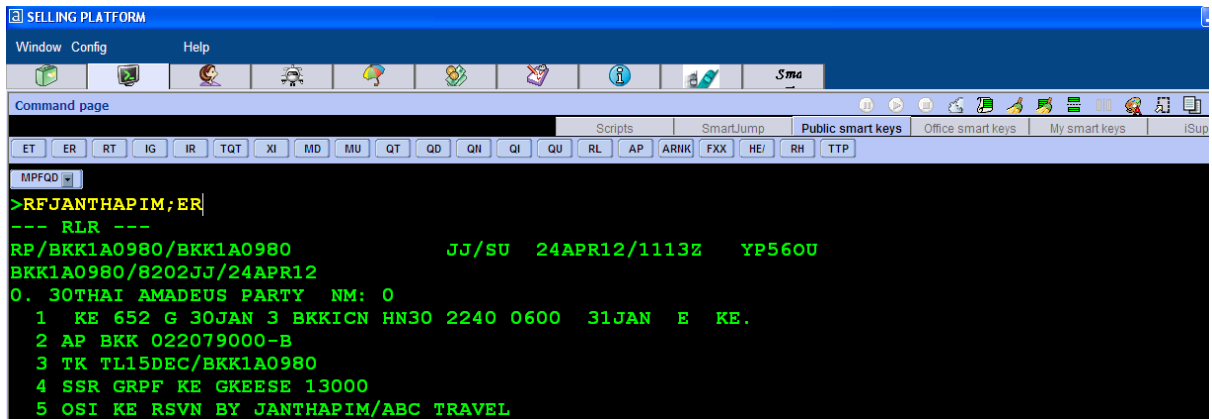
SELLING PLATFORM

Window Config Help

Sma

Command page

Scripts SmartJump Public smart keys Office smart keys My smart keys iSup

ET ER RT IG IR TQT XI MD MU QT QD QN QI QU RL AP ARNK FXX HE/ RH TTP

MPFQD

>RFJANTHAPIM;ER
--- RLR ---
RP/BKK1A0980/BKK1A0980 JJ/SU 24APR12/1113Z YP56OU
BKK1A0980/8202JJ/24APR12
0. 30THAI AMADEUS PARTY NM: 0
1 KE 652 G 30JAN 3 BKKICN HN30 2240 0600 31JAN E KE.
2 AP BKK 022079000-B
3 TK TL15DEC/BKK1A0980
4 SSR GRPF KE GKEESE 13000
5 OSI KE RSVN BY JANTHAPIM/ABC TRAVEL